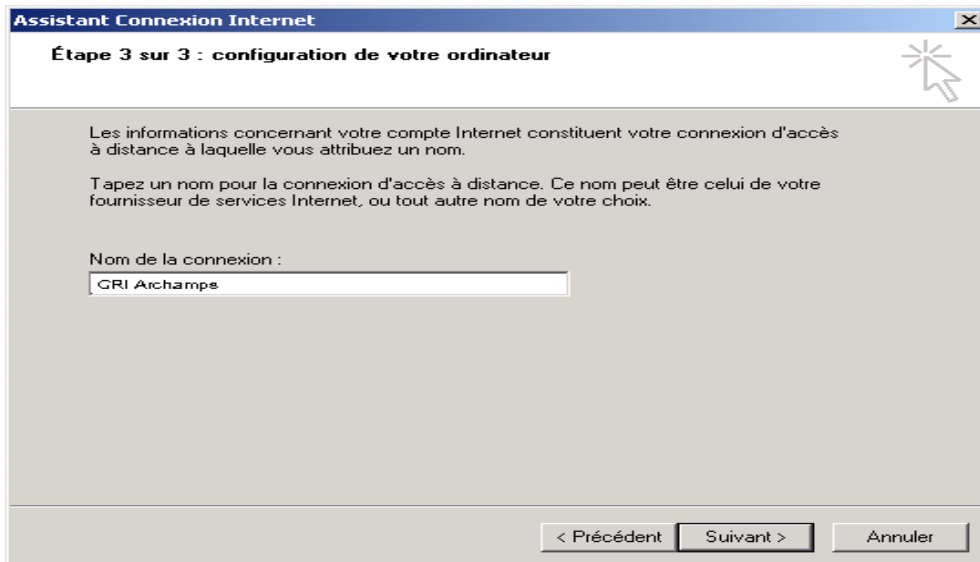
Assistant Connexion Internet

Étape 3 sur 3 : configuration de votre ordinateur

Les informations concernant votre compte Internet constituent votre connexion d'accès à distance à laquelle vous attribuez un nom.

Tapez un nom pour la connexion d'accès à distance. Ce nom peut être celui de votre fournisseur de services Internet, ou tout autre nom de votre choix.

Nom de la connexion :

GRI Archamps

< Précédent | Suivant > | Annuler